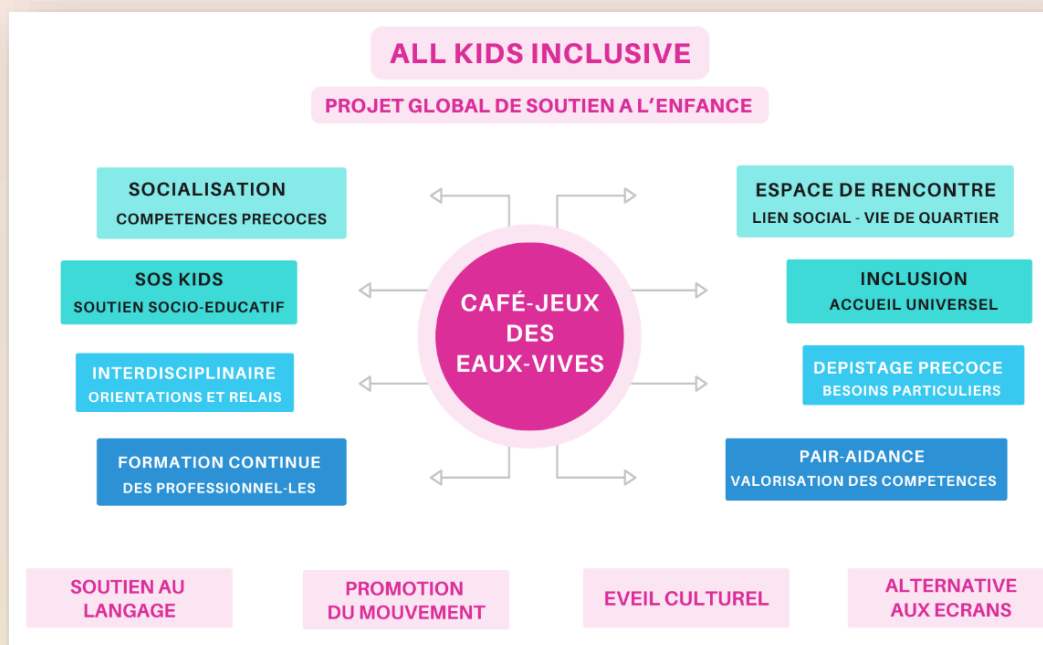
ALL KIDS INCLUSIVE

PROJET GLOBAL DE SOUTIEN A L'ENFANCE

SOCIALISATION
COMPETENCES PRECOCES

SOS KIDS
SOUTIEN SOCIO-EDUCATIF

INTERDISCIPLINAIRE
ORIENTATIONS ET RELAIS

FORMATION CONTINUE
DES PROFESSIONNEL-LES

CAFÉ-JEUX DES EAUX-VIVES

ESPACE DE RENCONTRE
LIEN SOCIAL - VIE DE QUARTIER

INCLUSION
ACCUEIL UNIVERSEL

DEPISTAGE PRECOCE
BESOINS PARTICULIERS

PAIR-AIDANCE
VALORISATION DES COMPETENCES

SOUTIEN AU LANGAGE

PROMOTION DU MOUVEMENT

EVEIL CULTUREL

ALTERNATIVE AUX ECRANS